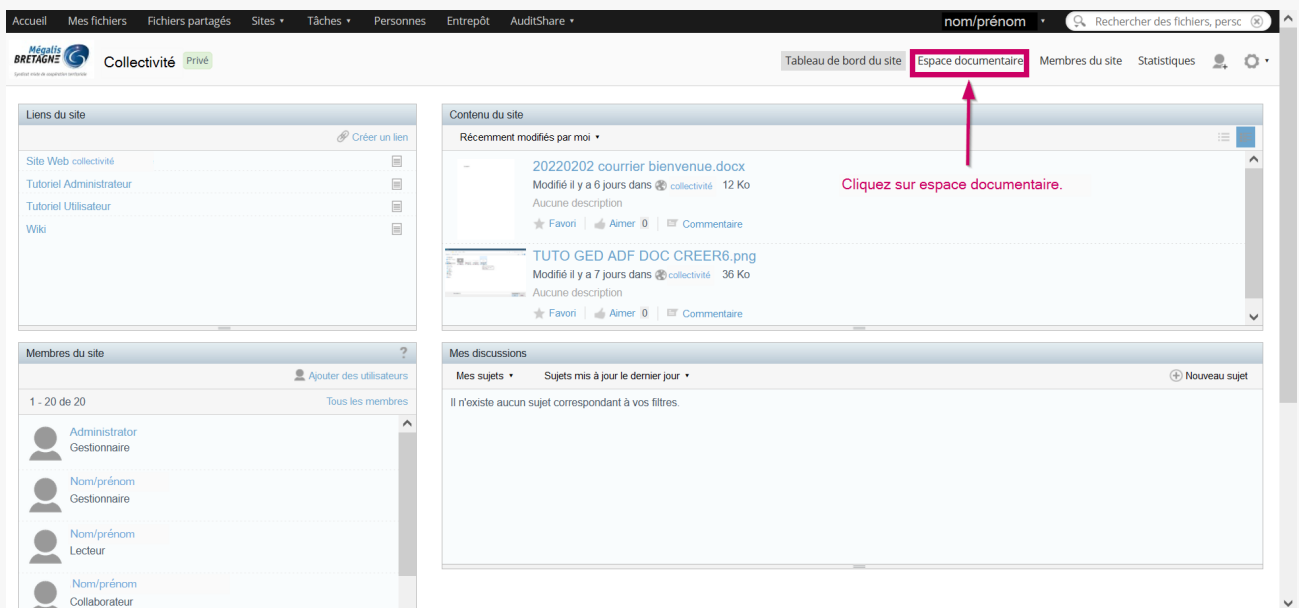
Accueil Mes fichiers Fichiers partagés Sites ▾ Tâches ▾ Personnes Entrepôt AuditShare ▾ nom/prénom ▾ Rechercher des fichiers, persc

Mégalis BRETAGNE Syndicat mixte de coopération territoriale

Collectivité Privé

Tableau de bord du site Espace documentaire Membres du site Statistiques

Liens du site

Créer un lien

Site Web collectivité
Tutoriel Administrateur
Tutoriel Utilisateur
Wiki

Contenu du site

Récemment modifiés par moi ▾

20220202 courrier bienvenue.docx
Modifié il y a 6 jours dans collectivité 12 Ko
Aucune description
Favori | Aimer 0 | Commentaire

TUTO GED ADF DOC CREER6.png
Modifié il y a 7 jours dans collectivité 36 Ko
Aucune description
Favori | Aimer 0 | Commentaire

Cliquez sur espace documentaire.

Membres du site

Ajouter des utilisateurs

1 - 20 de 20 Tous les membres

Administrator
Gestionnaire

Nom/prénom
Gestionnaire

Nom/prénom
Lecteur

Nom/prénom
Collaborateur

Mes discussions

Mes sujets ▾ Sujets mis à jour le dernier jour ▾ Nouveau sujet

Il n'existe aucun sujet correspondant à vos filtres.